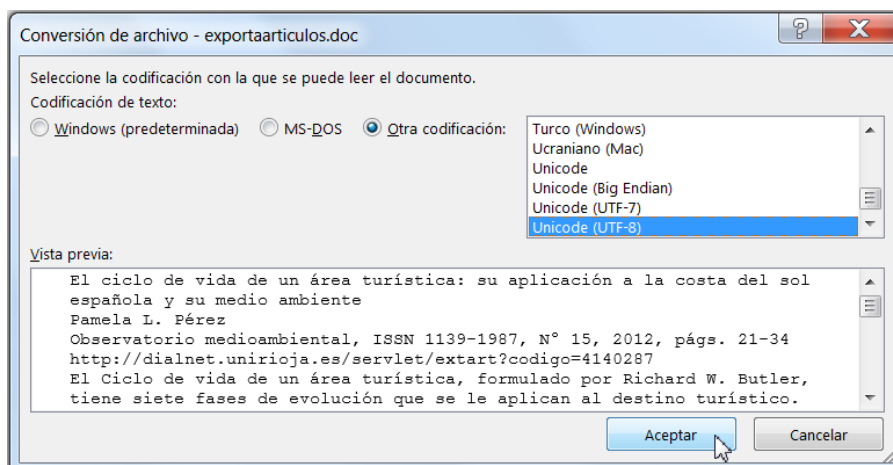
Conversión de archivo - exportaarticulos.doc

?

X

Seleccione la codificación con la que se puede leer el documento.

Codificación de texto:

Windows (predeterminada)

MS-DOS

Otra codificación:

Turco (Windows)
Ucraniano (Mac)
Unicode
Unicode (Big Endian)
Unicode (UTF-7)
Unicode (UTF-8)

Vista previa:

El ciclo de vida de un área turística: su aplicación a la costa del sol española y su medio ambiente
Pamela L. Pérez
Observatorio medioambiental, ISSN 1139-1987, Nº 15, 2012, págs. 21-34
http://dialnet.unirioja.es/servlet/extart?codigo=4140287
El Ciclo de vida de un área turística, formulado por Richard W. Butler, tiene siete fases de evolución que se le aplican al destino turístico.

Aceptar

Cancelar